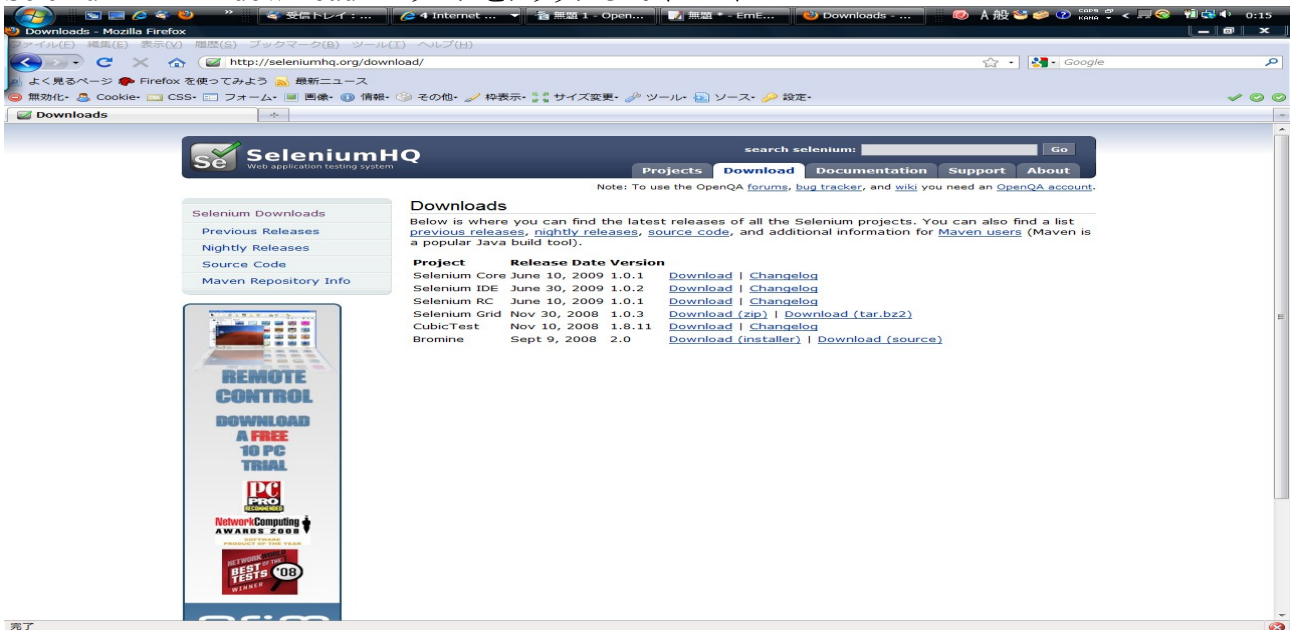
受信トレイ : ... 4 Internet ... 無題 1 - Open... 無題 * - EmE... Downloads - ... A 般 0:15

Downloads - Mozilla Firefox

ファイル(E) 編集(E) 表示(V) 履歴(S) ブックマーク(B) ツール(T) ヘルプ(H)

http://seleniumhq.org/download/

Google

よく見るページ Firefox を使ってみよう 最新ニュース

無効化 Cookie CSS フォーム 画像 情報 その他 枠表示 サイズ変更 ツール ソース 設定

Downloads

SeleniumHQ
Web application testing system

search selenium: Go

Projects Download Documentation Support About

Note: To use the OpenQA forums, bug tracker, and wiki you need an OpenQA account.

Selenium Downloads
Previous Releases
Nightly Releases
Source Code
Maven Repository Info

Downloads

Below is where you can find the latest releases of all the Selenium projects. You can also find a list previous releases, nightly releases, source code, and additional information for Maven users (Maven is a popular Java build tool).

| Project | Release Date | Version | |
|---|---|---|---|
| Selenium Core | June 10, 2009 | 1.0.1 | Download \| Changelog |
| Selenium IDE | June 30, 2009 | 1.0.2 | Download \| Changelog |
| Selenium RC | June 10, 2009 | 1.0.1 | Download \| Changelog |
| Selenium Grid | Nov 30, 2008 | 1.0.3 | Download (zip) \| Download (tar.bz2) |
| CubicTest | Nov 10, 2008 | 1.8.11 | Download \| Changelog |
| Bromine | Sept 9, 2008 | 2.0 | Download (installer) \| Download (source) |

REMOTE CONTROL
DOWNLOAD A FREE 10 PC TRIAL

PC PRO RECOMMENDED

NetworkComputing AWARDS 2008 SOFTWARE PRODUCT OF THE YEAR

NETWORK WORLD BEST OF THE TESTS '08 WINNER

完了